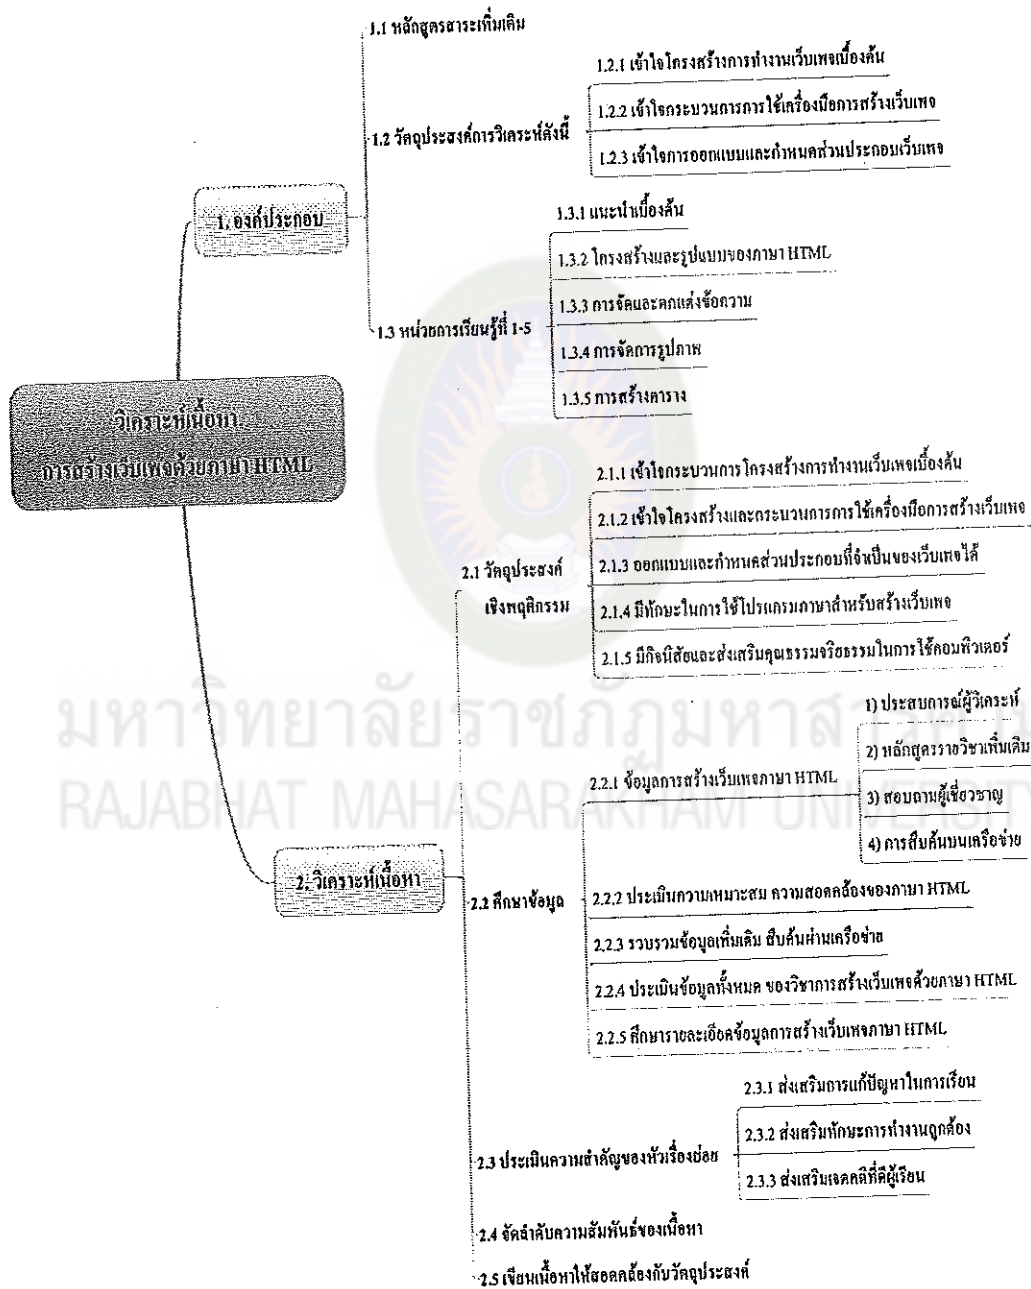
วิเคราะห์เนื้อหา
การสร้างเว็บเพจด้วยภาษา HTML

1. องค์ประกอบ

1.1 หลักสูตรสาระเพิ่มเติม

1.2 วัตถุประสงค์การวิเคราะห์ลังนี้

1.2.1 เข้าใจโครงสร้างการทำงานเว็บเพจเบื้องต้น

1.2.2 เข้าใจกระบวนการการใช้เครื่องมือการสร้างเว็บเพจ

1.2.3 เข้าใจการออกแบบและกำหนดส่วนประกอบเว็บเพจ

1.3 หน่วยการเรียนรู้ที่ 1-5

1.3.1 แนะนำเบื้องต้น

1.3.2 โครงสร้างและรูปแบบของภาษา HTML

1.3.3 การจัดและตกแต่งข้อความ

1.3.4 การจัดการรูปภาพ

1.3.5 การสร้างตาราง

2. วิเคราะห์เนื้อหา

2.1 วัตถุประสงค์เชิงพฤติกรรม

2.1.1 เข้าใจกระบวนการ โครงสร้างการทำงานเว็บเพจเบื้องต้น

2.1.2 เข้าใจโครงสร้างและกระบวนการการใช้เครื่องมือการสร้างเว็บเพจ

2.1.3 ออกแบบและกำหนดส่วนประกอบที่จำเป็นของเว็บเพจได้

2.1.4 มีทักษะในการใช้โปรแกรมภาษาสำหรับสร้างเว็บเพจ

2.1.5 มีกิจนิสัยและส่งเสริมคุณธรรมจริยธรรมในการใช้คอมพิวเตอร์

2.2 ศึกษาข้อมูล

2.2.1 ข้อมูลการสร้างเว็บเพจภาษา HTML

1) ประสบการณ์ผู้วิเคราะห์

2) หลักสูตรรายวิชาเพิ่มเติม

3) สอบถามผู้เชี่ยวชาญ

4) การสืบค้นบนเครือข่าย

2.2.2 ประเมินความเหมาะสม ความสอดคล้องของภาษา HTML

2.2.3 รวบรวมข้อมูลเพิ่มเติม สืบค้นผ่านเครือข่าย

2.2.4 ประเมินข้อมูลทั้งหมด ของวิชาการสร้างเว็บเพจด้วยภาษา HTML

2.2.5 ศึกษารายละเอียดข้อมูลการสร้างเว็บเพจภาษา HTML

2.3 ประเมินความสำคัญของหัวเรื่องย่อย

2.3.1 ส่งเสริมการแก้ปัญหาในการเรียน

2.3.2 ส่งเสริมทักษะการทำงานถูกต้อง

2.3.3 ส่งเสริมเจตคติที่ดีผู้เรียน

2.4 จัดลำดับความสัมพันธ์ของเนื้อหา

2.5 เขียนเนื้อหาให้สอดคล้องกับวัตถุประสงค์

มหาวิทยาลัยราชภัฏมหาสารคาม
RAJABHAT MAHASARAKHAM UNIVERSITY